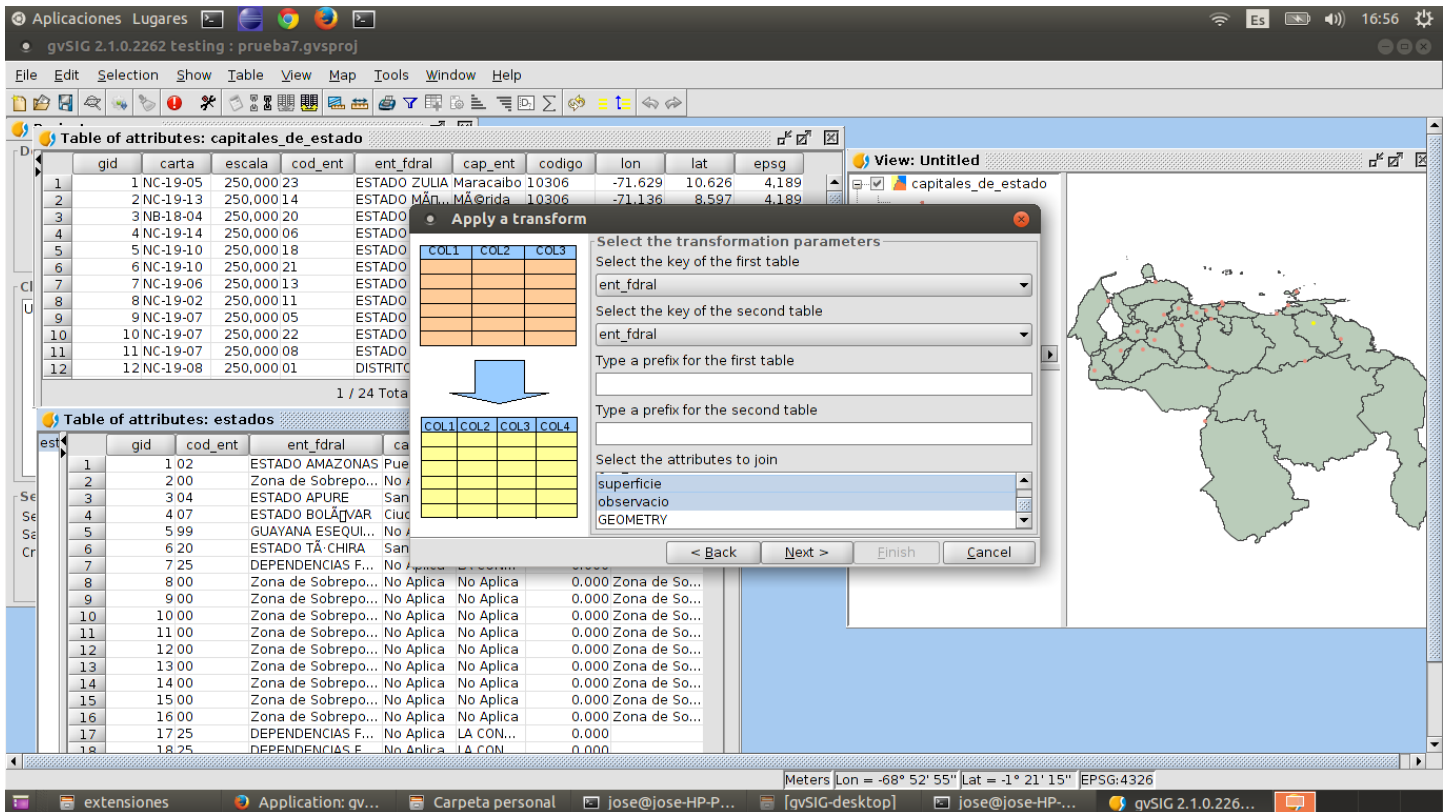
Aplicaciones Lugares
Es 16:56
gvSIG 2.1.0.2262 testing : prueba7.gvsproj

File Edit Selection Show Table View Map Tools Window Help

Table of attributes: capitales_de_estado

| | gid | carta | escala | cod_ent | ent_fdral | cap_ent | codigo | lon | lat | epsg |
|---|---|---|---|---|---|---|---|---|---|---|
| 1 | 1 | NC-19-05 | 250,000 | 23 | ESTADO ZULIA | Maracaibo | 10306 | -71.629 | 10.626 | 4,189 |
| 2 | 2 | NC-19-13 | 250,000 | 14 | ESTADO MÃ... | MÃ©rida | 10306 | -71.136 | 8.597 | 4,189 |
| 3 | 3 | NB-18-04 | 250,000 | 20 | ESTADO | | | | | |
| 4 | 4 | NC-19-14 | 250,000 | 06 | ESTADO | | | | | |
| 5 | 5 | NC-19-10 | 250,000 | 18 | ESTADO | | | | | |
| 6 | 6 | NC-19-10 | 250,000 | 21 | ESTADO | | | | | |
| 7 | 7 | NC-19-06 | 250,000 | 13 | ESTADO | | | | | |
| 8 | 8 | NC-19-02 | 250,000 | 11 | ESTADO | | | | | |
| 9 | 9 | NC-19-07 | 250,000 | 05 | ESTADO | | | | | |
| 10 | 10 | NC-19-07 | 250,000 | 22 | ESTADO | | | | | |
| 11 | 11 | NC-19-07 | 250,000 | 08 | ESTADO | | | | | |
| 12 | 12 | NC-19-08 | 250,000 | 01 | DISTRITO | | | | | |

1 / 24 Tota

Table of attributes: estados

| | gid | cod_ent | ent_fdral | ca | | | |
|---|---|---|---|---|---|---|---|
| 1 | 1 | 02 | ESTADO AMAZONAS | Pue | | | |
| 2 | 2 | 00 | Zona de Sobrepo... | No A | | | |
| 3 | 3 | 04 | ESTADO APURE | San | | | |
| 4 | 4 | 07 | ESTADO BOLÃ¯VAR | Ciud | | | |
| 5 | 5 | 99 | GUAYANA ESEQUI... | No A | | | |
| 6 | 6 | 20 | ESTADO TÃ·CHIRA | San | | | |
| 7 | 7 | 25 | DEPENDENCIAS F... | No Aplica | LA CON... | | |
| 8 | 8 | 00 | Zona de Sobrepo... | No Aplica | No Aplica | 0.000 | Zona de So... |
| 9 | 9 | 00 | Zona de Sobrepo... | No Aplica | No Aplica | 0.000 | Zona de So... |
| 10 | 10 | 00 | Zona de Sobrepo... | No Aplica | No Aplica | 0.000 | Zona de So... |
| 11 | 11 | 00 | Zona de Sobrepo... | No Aplica | No Aplica | 0.000 | Zona de So... |
| 12 | 12 | 00 | Zona de Sobrepo... | No Aplica | No Aplica | 0.000 | Zona de So... |
| 13 | 13 | 00 | Zona de Sobrepo... | No Aplica | No Aplica | 0.000 | Zona de So... |
| 14 | 14 | 00 | Zona de Sobrepo... | No Aplica | No Aplica | 0.000 | Zona de So... |
| 15 | 15 | 00 | Zona de Sobrepo... | No Aplica | No Aplica | 0.000 | Zona de So... |
| 16 | 16 | 00 | Zona de Sobrepo... | No Aplica | No Aplica | 0.000 | Zona de So... |
| 17 | 17 | 25 | DEPENDENCIAS F... | No Aplica | LA CON... | 0.000 | |
| 18 | 18 | 25 | DEPENDENCIAS F... | No Aplica | LA CON | 0.000 | |

View: Untitled
capitales_de_estado

Apply a transform
COL1 COL2 COL3
COL1 COL2 COL3 COL4
Select the transformation parameters
Select the key of the first table
ent_fdral
Select the key of the second table
ent_fdral
Type a prefix for the first table
Type a prefix for the second table
Select the attributes to join
superficie
observacio
GEOMETRY
< Back Next > Finish Cancel

Meters Lon = -68° 52' 55" Lat = -1° 21' 15" EPSG:4326

extensiones Application: gv... Carpeta personal jose@jose-HP-P... [gvSIG-desktop] jose@jose-HP-... gvSIG 2.1.0.226...